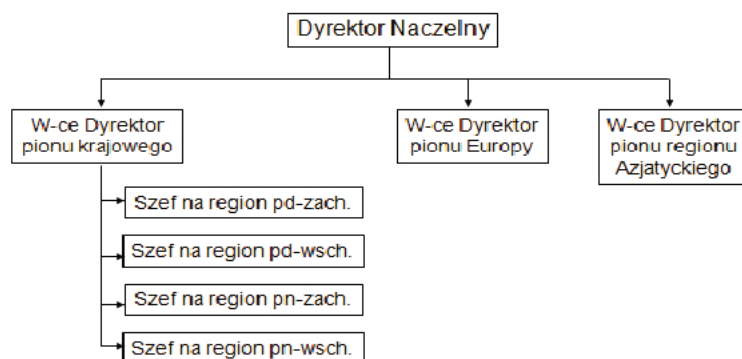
Dyrektor Naczelny

W-ce Dyrektor pionu krajowego

W-ce Dyrektor pionu Europy

W-ce Dyrektor pionu regionu Azjatyckiego

Szef na region pd-zach.

Szef na region pd-wsch.

Szef na region pn-zach.

Szef na region pn-wsch.